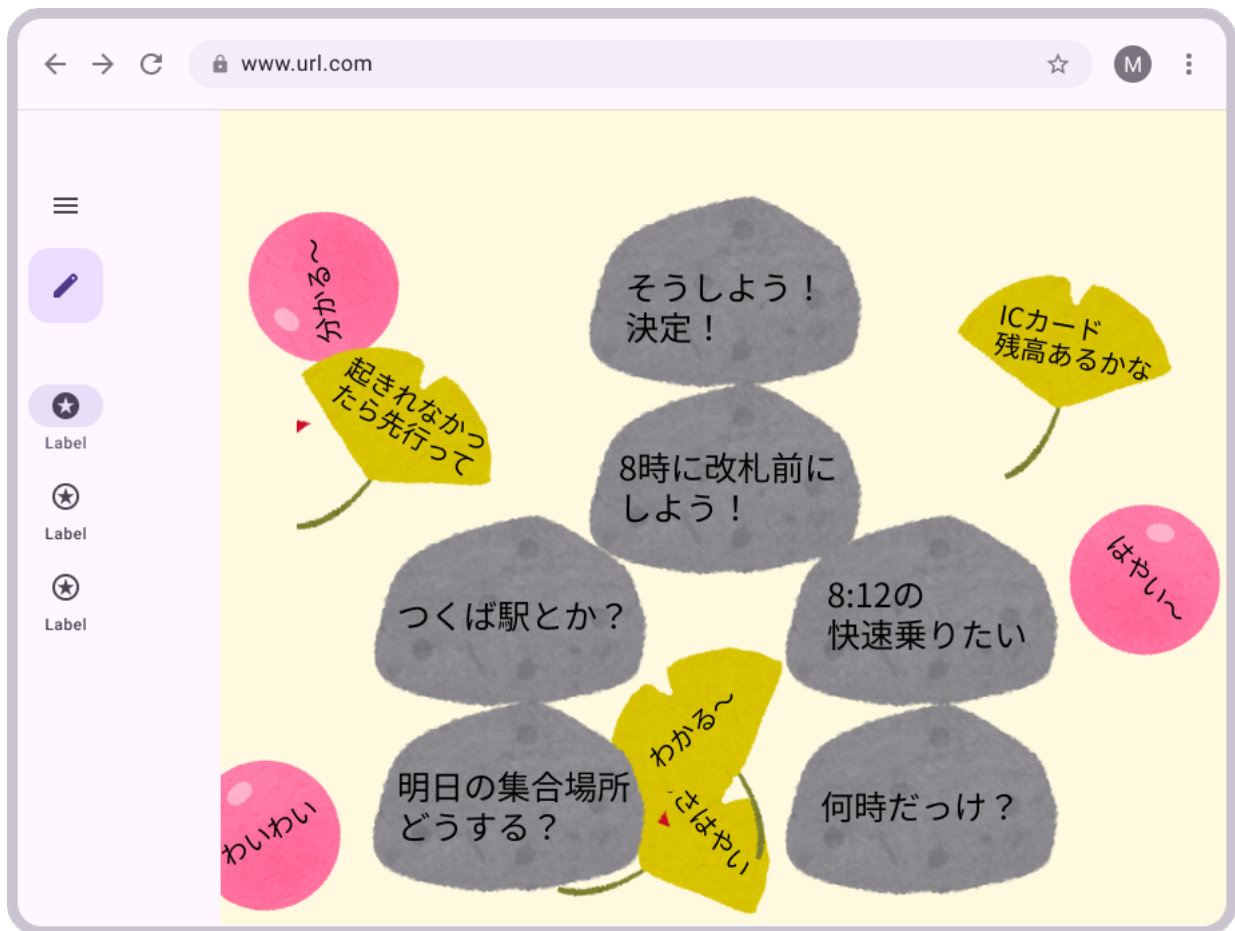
www.url.com

M

Label

Label

Label

分かる〜

そうしよう！
決定！

ICカード
残高あるかな

起きれなかったら先行ってて

8時に改札前にしよう！

はやい〜

つくば駅とか？

8:12の
快速乗りたい

わかる〜

明日の集合場所どうする？

さはやい

何時だっけ？

わいわい